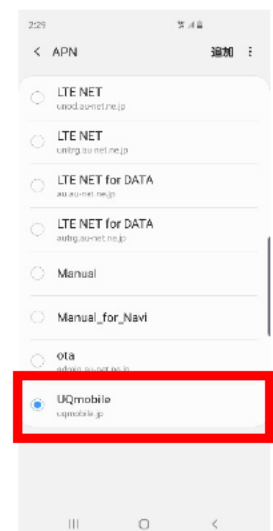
2:29

< APN

追加

LTE NET
unod.au-net.ne.jp

LTE NET
uno.au-net.ne.jp

LTE NET for DATA
au.au-net.ne.jp

LTE NET for DATA
audg.au-net.ne.jp

Manual

Manual_for_Navi

ota
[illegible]

UQmobile
uqmobile.jp

|||

○

<